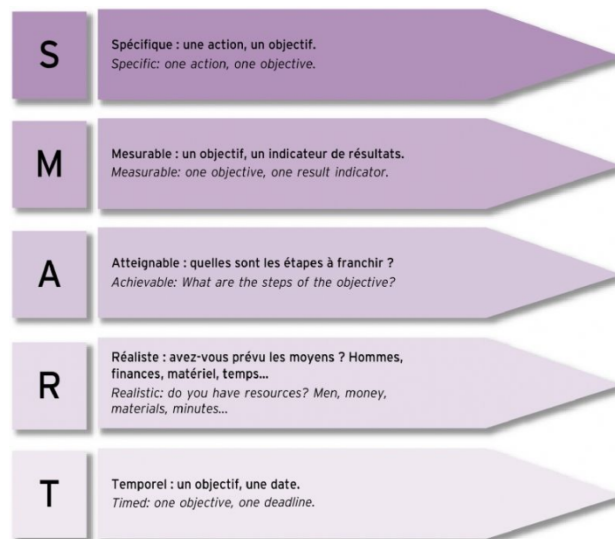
S

Spécifique : une action, un objectif.
Specific: one action, one objective.

M

Mesurable : un objectif, un indicateur de résultats.
Measurable: one objective, one result indicator.

A

Atteignable : quelles sont les étapes à franchir ?
Achievable: What are the steps of the objective?

R

Réaliste : avez-vous prévu les moyens ? Hommes, finances, matériel, temps...
Realistic: do you have resources? Men, money, materials, minutes...

T

Temporel : un objectif, une date.
Timed: one objective, one deadline.